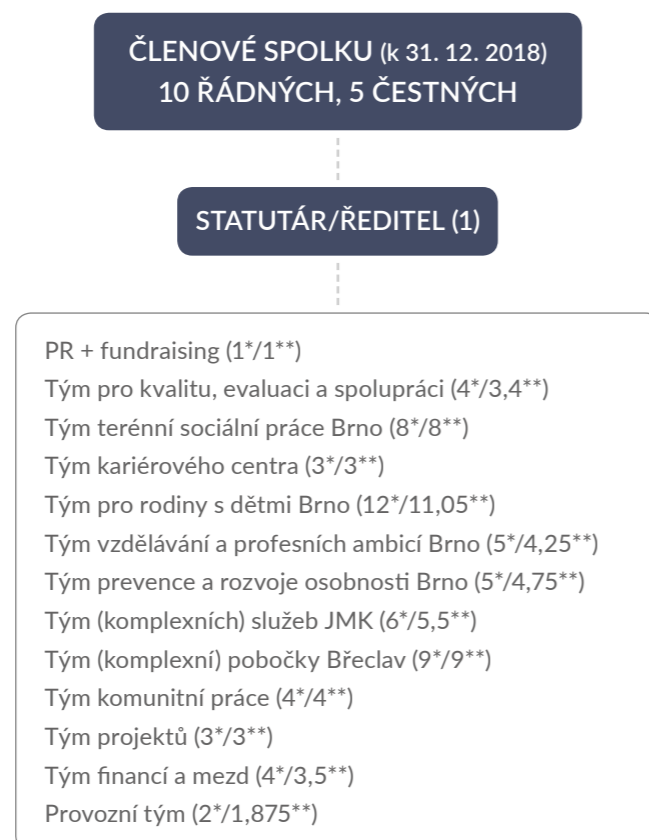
ČLENOVÉ SPOLKU (k 31. 12. 2018)
10 ŘÁDNÝCH, 5 ČESTNÝCH

STATUTÁR/ŘEDITEL (1)

PR + fundraising (1*/1**)
Tým pro kvalitu, evaluaci a spolupráci (4*/3,4**)
Tým terénní sociální práce Brno (8*/8**)
Tým kariérového centra (3*/3**)
Tým pro rodiny s dětmi Brno (12*/11,05**)
Tým vzdělávání a profesních ambicí Brno (5*/4,25**)
Tým prevence a rozvoje osobnosti Brno (5*/4,75**)
Tým (komplexních) služeb JMK (6*/5,5**)
Tým (komplexní) pobočky Břeclav (9*/9**)
Tým komunitní práce (4*/4**)
Tým projektů (3*/3**)
Tým financí a mezd (4*/3,5**)
Provozní tým (2*/1,875**)